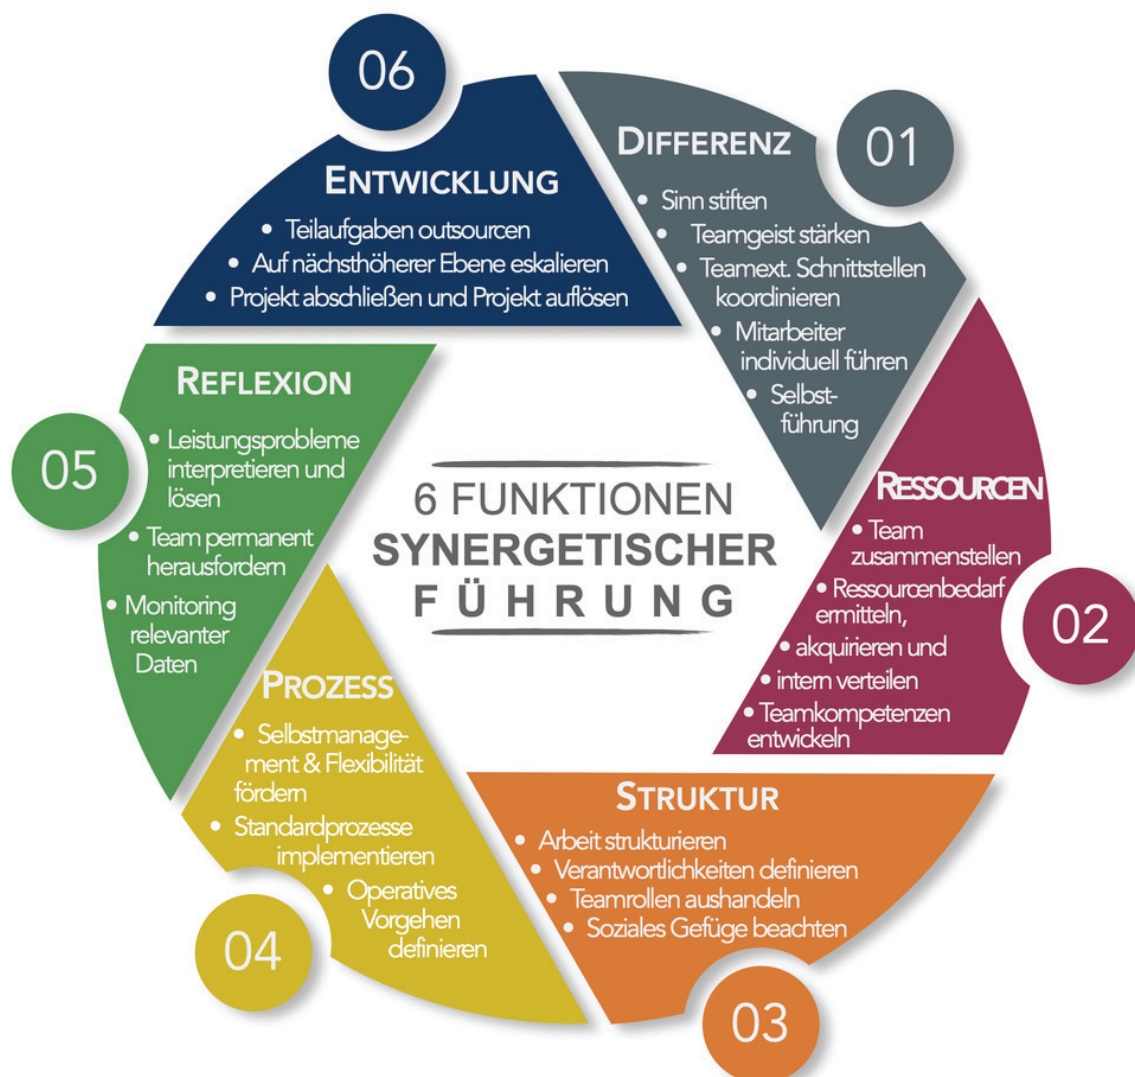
6 FUNKTIONEN
SYNERGETISCHER
FÜHRUNG

01
DIFFERENZ
• Sinn stiften
• Teamgeist stärken
• Teamext. Schnittstellen koordinieren
• Mitarbeiter individuell führen
• Selbstführung

02
RESSOURCEN
• Team zusammenstellen
• Ressourcenbedarf ermitteln,
• akquirieren und
• intern verteilen
• Teamkompetenzen entwickeln

03
STRUKTUR
• Arbeit strukturieren
• Verantwortlichkeiten definieren
• Teamrollen aushandeln
• Soziales Gefüge beachten

04
PROZESS
• Selbstmanagement & Flexibilität fördern
• Standardprozesse implementieren
• Operatives Vorgehen definieren

05
REFLEXION
• Leistungsprobleme interpretieren und lösen
• Team permanent herausfordern
• Monitoring relevanter Daten

06
ENTWICKLUNG
• Teilaufgaben outsourcen
• Auf nächsthöherer Ebene eskalieren
• Projekt abschließen und Projekt auflösen